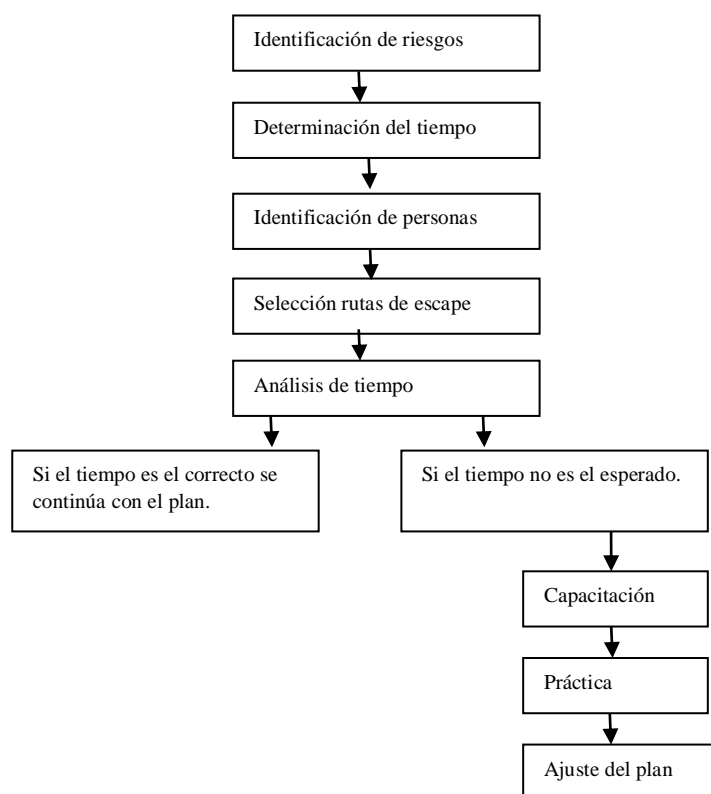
Identificación de riesgos

Determinación del tiempo

Identificación de personas

Selección rutas de escape

Análisis de tiempo

Si el tiempo es el correcto se continúa con el plan.

Si el tiempo no es el esperado.

Capacitación

Práctica

Ajuste del plan